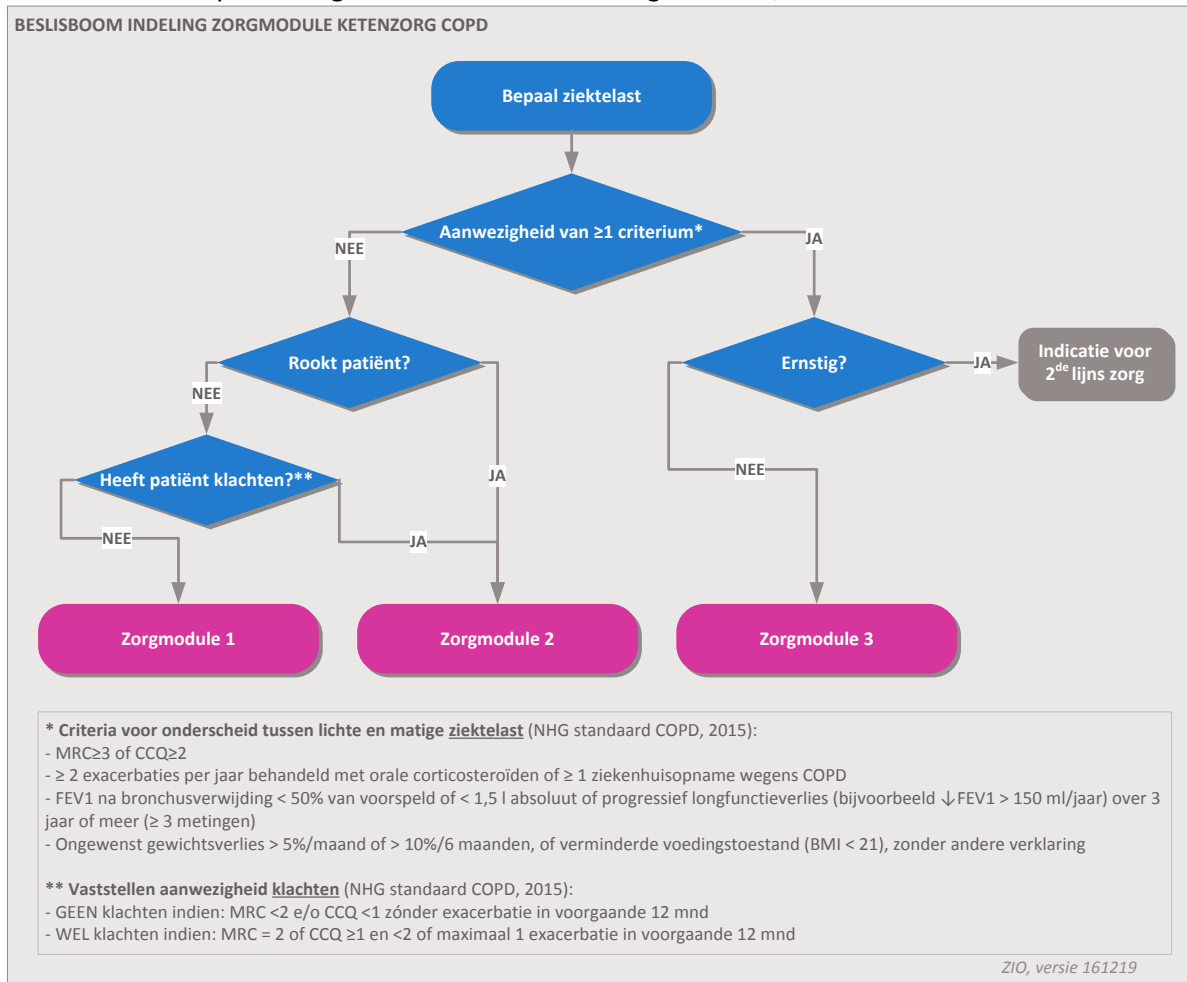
BESLISBOOM INDELING ZORGMODULE KETENZORG COPD

Bepaal ziektelast

Aanwezigheid van ≥1 criterium*

NEE

JA

Rookt patiënt?

NEE

Heeft patiënt klachten?**

NEE

JA

JA

Ernstig?

JA

Indicatie voor $2^{de}$ lijns zorg

NEE

Zorgmodule 1

Zorgmodule 2

Zorgmodule 3

* Criteria voor onderscheid tussen lichte en matige ziektelast (NHG standaard COPD, 2015):
- MRC≥3 of CCQ≥2
- ≥ 2 exacerbaties per jaar behandeld met orale corticosteroïden of ≥ 1 ziekenhuisopname wegens COPD
- FEV1 na bronchusverwijding < 50% van voorspeld of < 1,5 l absoluut of progressief longfunctieverlies (bijvoorbeeld ↓FEV1 > 150 ml/jaar) over 3 jaar of meer (≥ 3 metingen)
- Ongewenst gewichtsverlies > 5%/maand of > 10%/6 maanden, of verminderde voedingstoestand (BMI < 21), zonder andere verklaring

** Vaststellen aanwezigheid klachten (NHG standaard COPD, 2015):
- GEEN klachten indien: MRC <2 e/o CCQ <1 zónder exacerbatie in voorgaande 12 mnd
- WEL klachten indien: MRC = 2 of CCQ ≥1 en <2 of maximaal 1 exacerbatie in voorgaande 12 mnd

ZIO, versie 161219